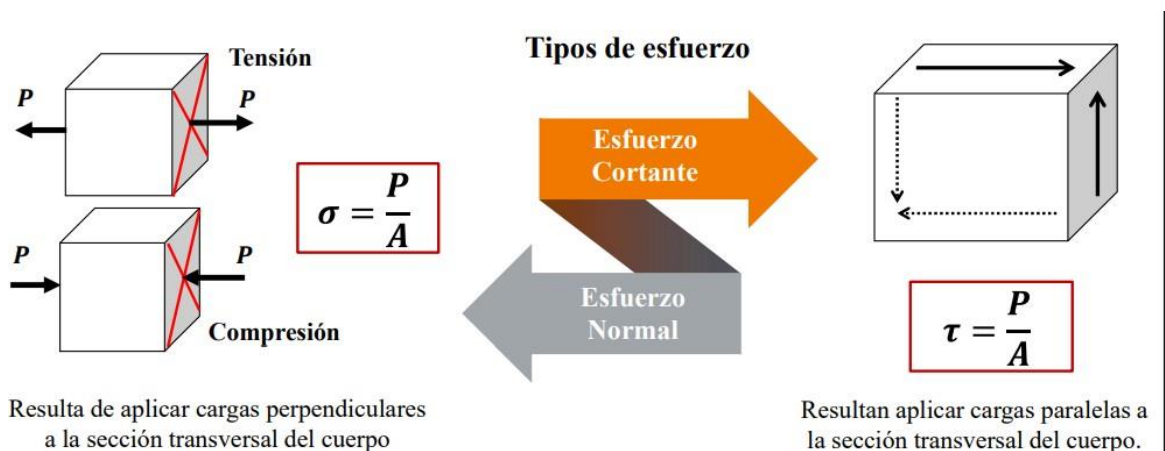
Tipos de esfuerzo

Tensión

P

P

$\sigma = \frac{P}{A}$

P

P

Compresión

Esfuerzo Cortante

Esfuerzo Normal

$\tau = \frac{P}{A}$

Resulta de aplicar cargas perpendiculares a la sección transversal del cuerpo

Resultan aplicar cargas paralelas a la sección transversal del cuerpo.